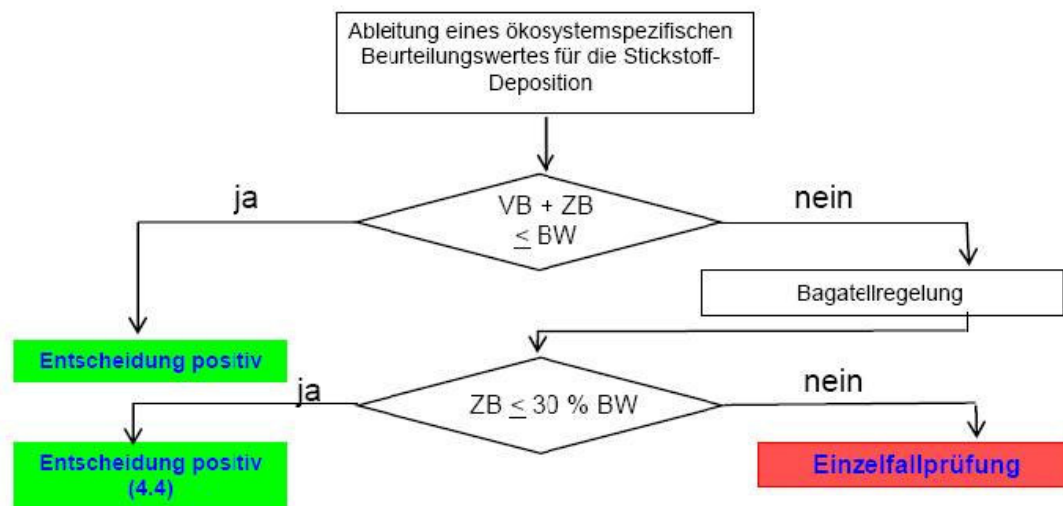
Ableitung eines ökosystemspezifischen Beurteilungswertes für die Stickstoff-Deposition

ja

VB + ZB $\leq$ BW

nein

Bagatellregelung

Entscheidung positiv

ja

ZB $\leq$ 30 % BW

nein

Entscheidung positiv (4.4)

Einzelfallprüfung